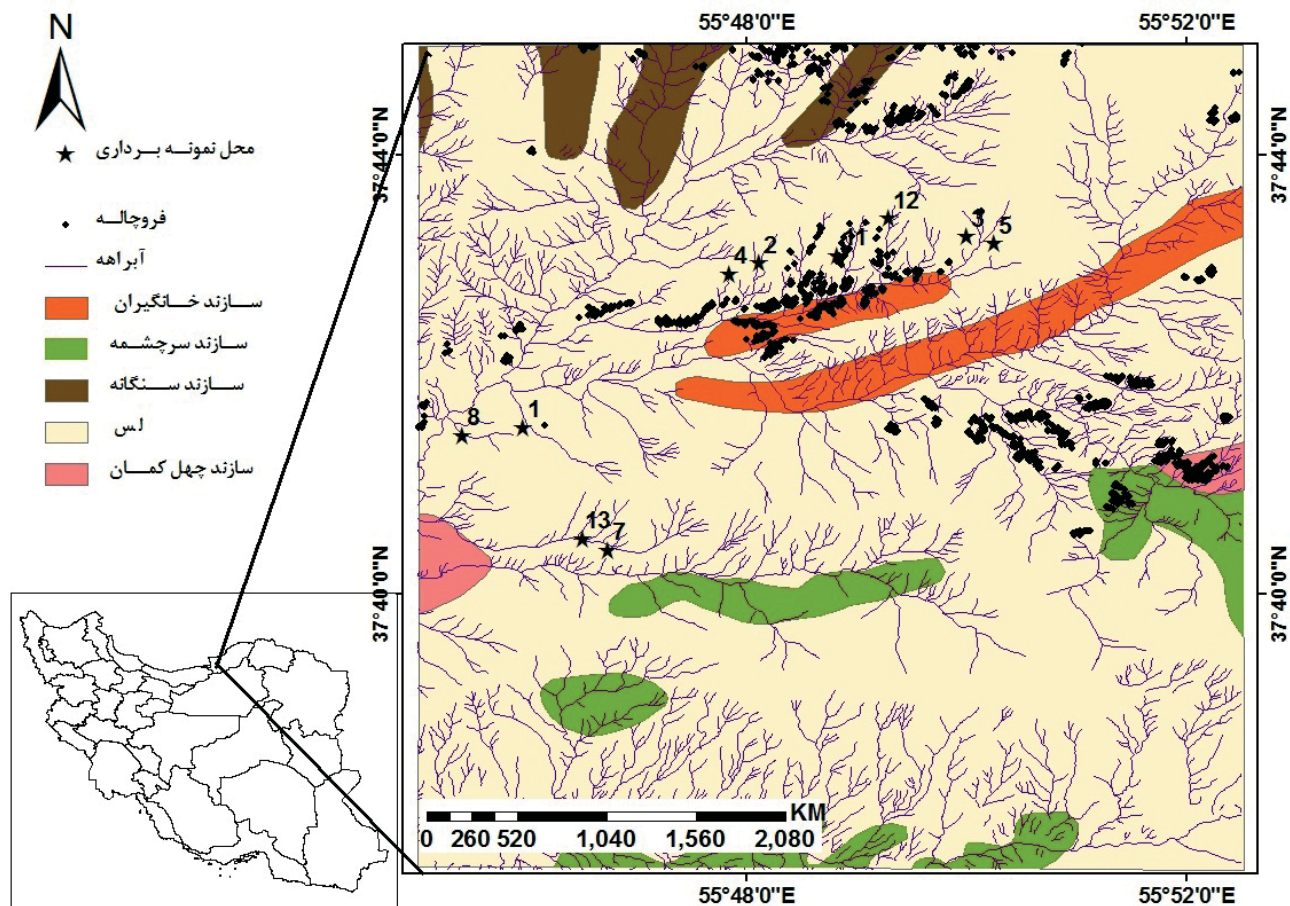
N

محل نمونه برداری

فروچاله

آبراهه

سازند خانگیران

سازند سرچشمه

سازند سنگانه

لس

سازند چهل کمان

55°48'0"E
55°52'0"E

37°44'0"N
37°44'0"N
37°40'0"N
37°40'0"N

12
3
5
11
2
4
8
1
13
7

KM
0 260 520 1,040 1,560 2,080

55°48'0"E
55°52'0"E